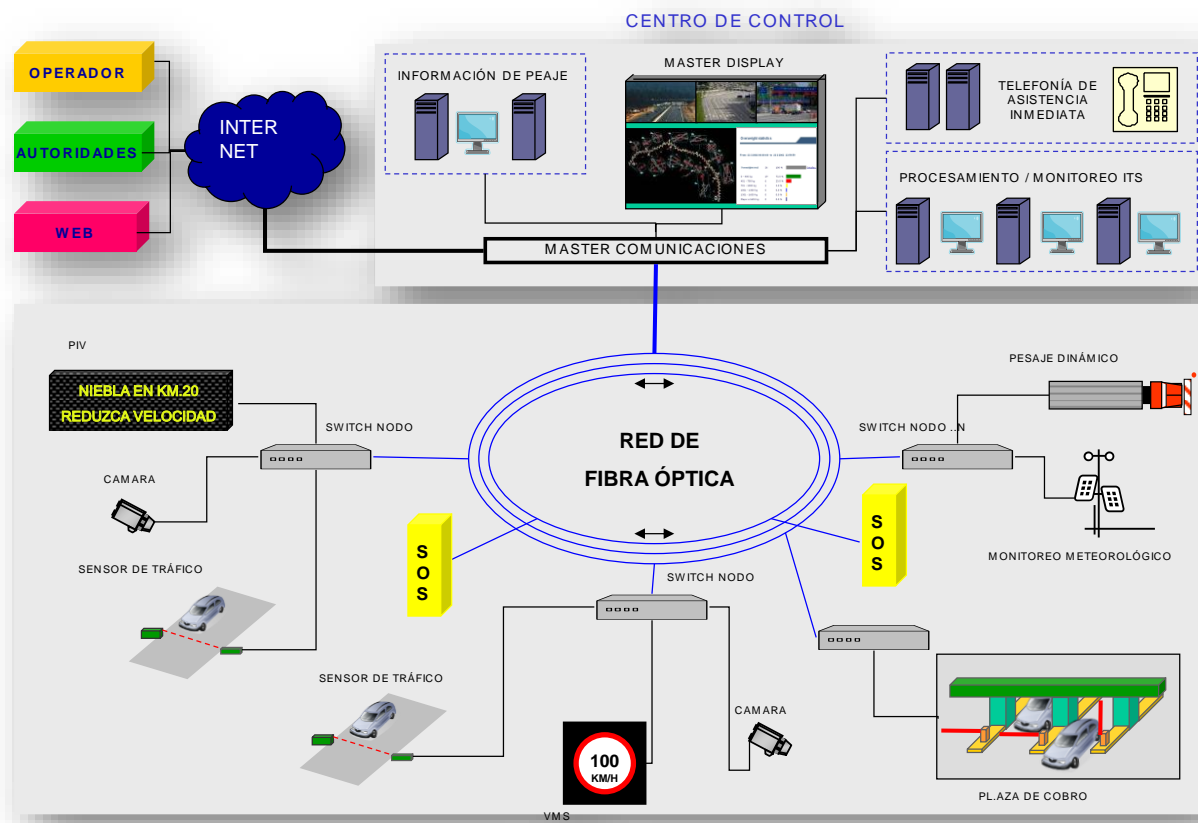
CENTRO DE CONTROL

OPERADOR

AUTORIDADES

WEB

INTER NET

INFORMACIÓN DE PEAJE

MASTER DISPLAY

TELEFONÍA DE ASISTENCIA INMEDIATA

PROCESAMIENTO / MONITOREO ITS

MASTER COMUNICACIONES

PIV

NIEBLA EN KM.20
REDUZCA VELOCIDAD

SWITCH NODO

CAMARA

SENSOR DE TRÁFICO

RED DE
FIBRA ÓPTICA

PESAJE DINÁMICO

SWITCH NODO ..N

SOS

SOS

MONITOREO METEOROLÓGICO

SWITCH NODO

SENSOR DE TRÁFICO

CAMARA

100
KM/H

VMS

PL.AZA DE COBRO